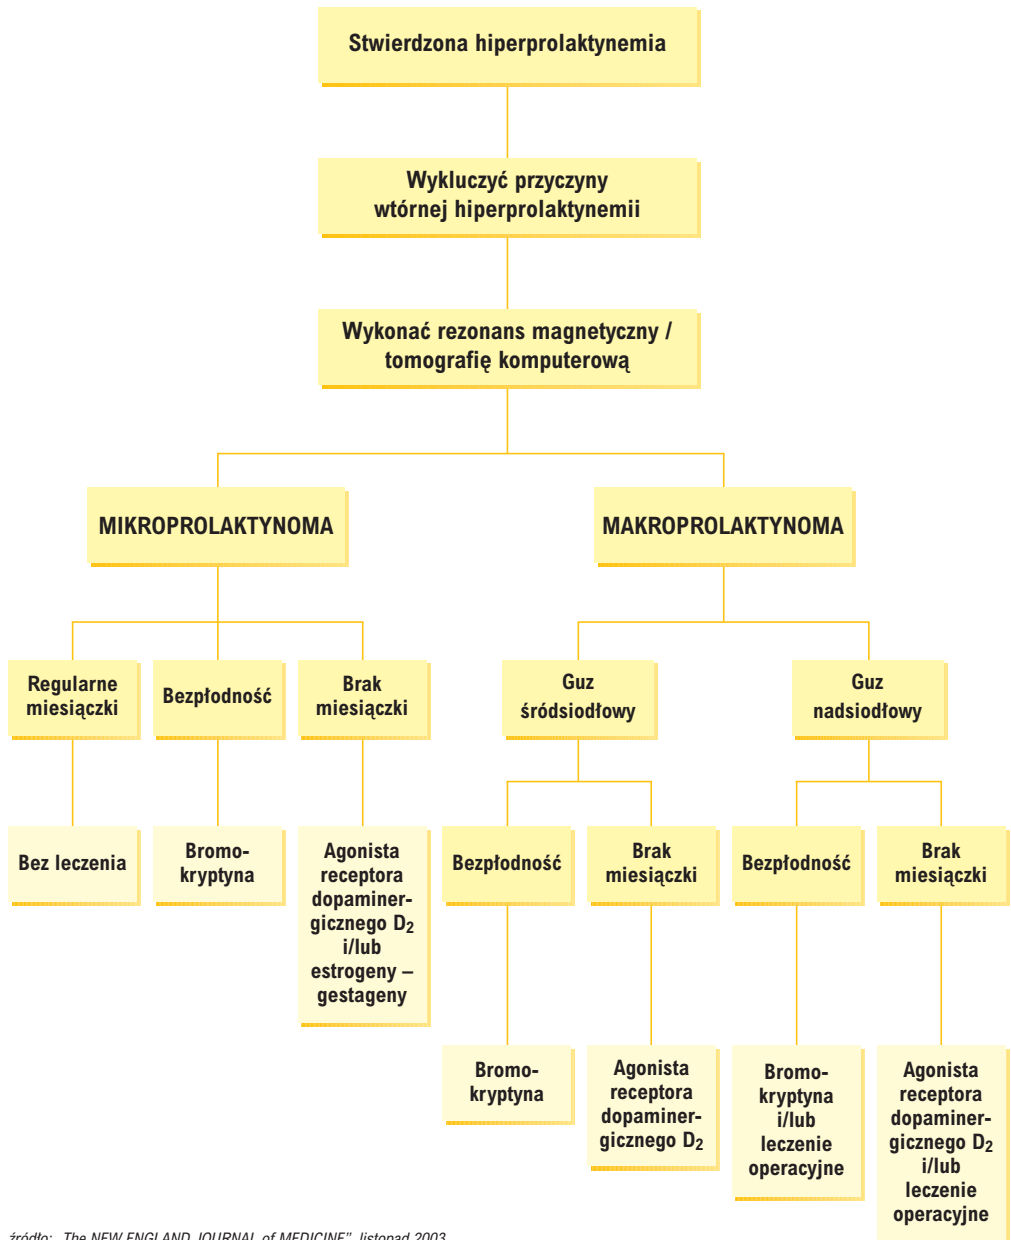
Stwierdzona hiperprolaktynemia

Wykluczyć przyczyny wtórnej hiperprolaktynemii

Wykonać rezonans magnetyczny / tomografię komputerową

MIKROPROLAKTYNOMA

MAKROPROLAKTYNOMA

Regularne miesiączki

Bezpłodność

Brak miesiączki

Guz śródsiodłowy

Guz nadsiodłowy

Bez leczenia

Bromokryptyna

Agonista receptora dopaminergicznego $D_2$ i/lub estrogeny – gestageny

Bezpłodność

Brak miesiączki

Bezpłodność

Brak miesiączki

Bromokryptyna

Agonista receptora dopaminergicznego $D_2$

Bromokryptyna i/lub leczenie operacyjne

Agonista receptora dopaminergicznego $D_2$ i/lub leczenie operacyjne

źródło: „The NEW ENGLAND JOURNAL of MEDICINE”, listopad 2003